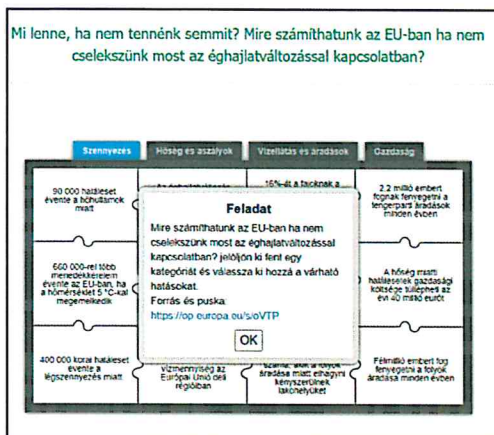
Mi lenne, ha nem tennénk semmit? Mire számíthatunk az EU-ban ha nem cselekszünk most az éghajlatváltozással kapcsolatban?

Szennyezés | Hőség és aszályok | Vízellátás és áradások | Gazdaság

90 000 haláleset évente a hőhullámok miatt

Az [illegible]

16%-át a fafajok a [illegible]

2,2 millió embert fognak fenyegetni a tengerparti áradások minden évben

660 000-rel több menedékkérelem évente az EU-ban, ha a hőmérséklet 5 °C-kal megemelkedik

A hőség miatti halálesetek gazdasági költsége túlléphetik az évi 40 millió eurót

400 000 korai haláleset évente a légszennyezés miatt

vízmennyiség az Európai Unió déli régióiban

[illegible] áradása miatt elhagyni kényszerülnek lakóhelyüket

Félmillió embert fog fenyegetni a folyók áradása minden évben

Feladat

Mire számíthatunk az EU-ban ha nem cselekszünk most az éghajlatváltozással kapcsolatban? Jelöljön ki fent egy kategóriát és válassza ki hozzá a várható hatásokat.

Forrás és puska:
https://op.europa.eu/s/oVTP

OK